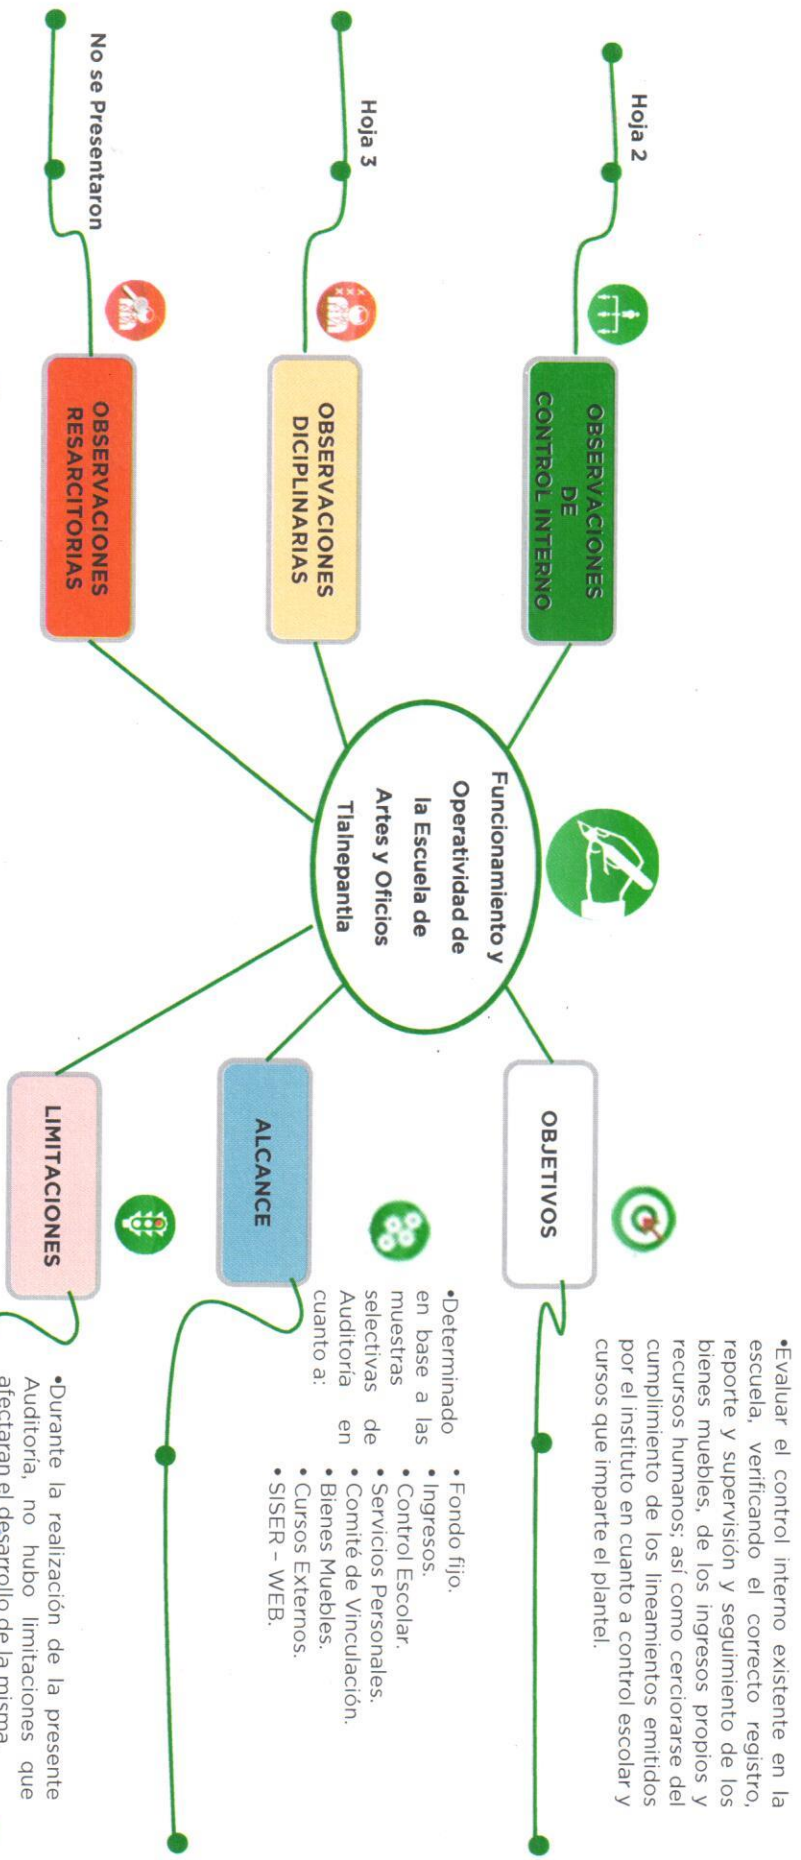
Funcionamiento y Operatividad de la Escuela de Artes y Oficios Tlalnepantla

OBSERVACIONES DE CONTROL INTERNO

Hoja 2

OBSERVACIONES DICIPLINARIAS

Hoja 3

OBSERVACIONES RESARCITORIAS

No se Presentaron

OBJETIVOS

•Evaluar el control interno existente en la escuela, verificando el correcto registro, reporte y supervisión y seguimiento de los bienes muebles, de los ingresos propios y recursos humanos; así como cerciorarse del cumplimiento de los lineamientos emitidos por el instituto en cuanto a control escolar y cursos que imparte el plantel.

ALCANCE

•Determinado en base a las muestras selectivas de Auditoría en cuanto a:

• Fondo fijo.
• Ingresos.
• Control Escolar.
• Servicios Personales.
• Comité de Vinculación.
• Bienes Muebles.
• Cursos Externos.
• SISER – WEB.

LIMITACIONES

•Durante la realización de la presente Auditoría, no hubo limitaciones que afectaran el desarrollo de la misma.